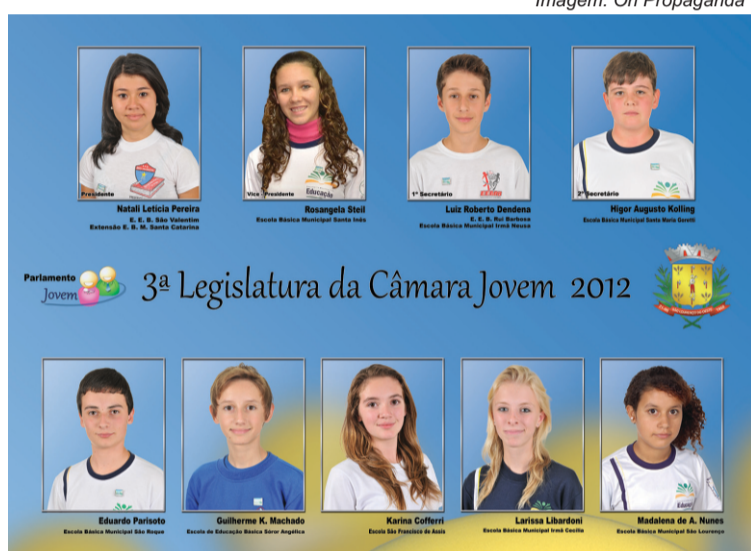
Imagem: On Propaganda

Presidente
Natali Letícia Pereira
E. E. B. São Valentim
Extensão E. B. M. Santa Catarina

Vice - Presidente
Rosangela Steil
Escola Básica Municipal Santa Inês

1º Secretário
Luiz Roberto Dendena
E. E. B. Rui Barbosa
Escola Básica Municipal Irmã Heusa

2º Secretário
Higor Augusto Kolling
Escola Básica Municipal Santa Maria Goretti

Parlamento Jovem

3ª Legislatura da Câmara Jovem 2012

Eduardo Parisoto
Escola Básica Municipal São Roque

Guilherme K. Machado
Escola de Educação Básica Sóror Angélica

Karina Cofferri
Escola São Francisco de Assis

Larissa Libardoni
Escola Básica Municipal Irmã Cecília

Madalena de A. Nunes
Escola Básica Municipal São Lourenço